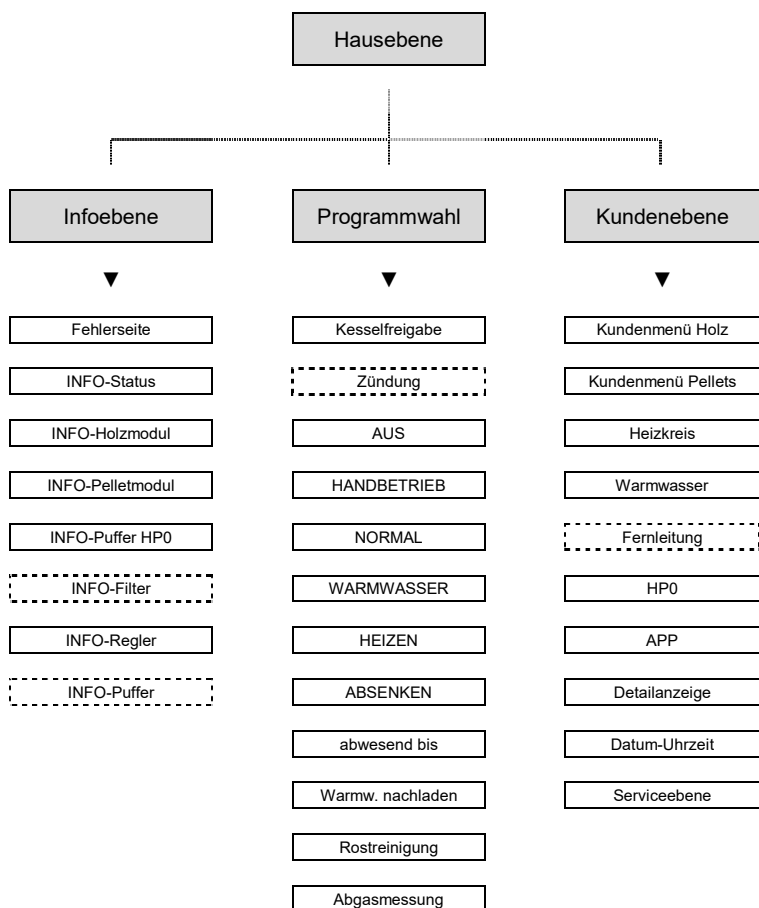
Hausebene

Infoebene

Fehlerseite
INFO-Status
INFO-Holzmodul
INFO-Pelletmodul
INFO-Puffer HP0
INFO-Filter
INFO-Regler
INFO-Puffer

Programmwahl

Kesselfreigabe
Zündung
AUS
HANDBETRIEB
NORMAL
WARMWASSER
HEIZEN
ABSENKEN
abwesend bis
Warmw. nachladen
Rostreinigung
Abgasmessung

Kundenebene

Kundenmenü Holz
Kundenmenü Pellets
Heizkreis
Warmwasser
Fernleitung
HP0
APP
Detailanzeige
Datum-Uhrzeit
Serviceebene